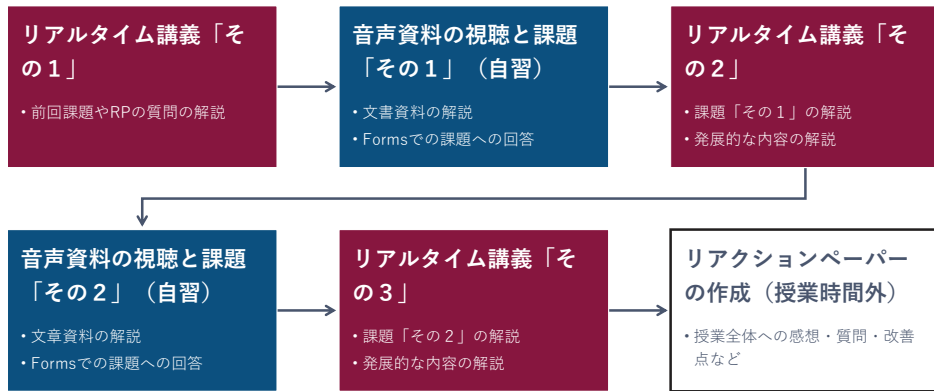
リアルタイム講義「その１」

・前回課題やRPの質問の解説

音声資料の視聴と課題「その１」（自習）

・文書資料の解説
・Formsでの課題への回答

リアルタイム講義「その２」

・課題「その１」の解説
・発展的な内容の解説

音声資料の視聴と課題「その２」（自習）

・文章資料の解説
・Formsでの課題への回答

リアルタイム講義「その３」

・課題「その２」の解説
・発展的な内容の解説

リアクションペーパーの作成（授業時間外）

・授業全体への感想・質問・改善点など